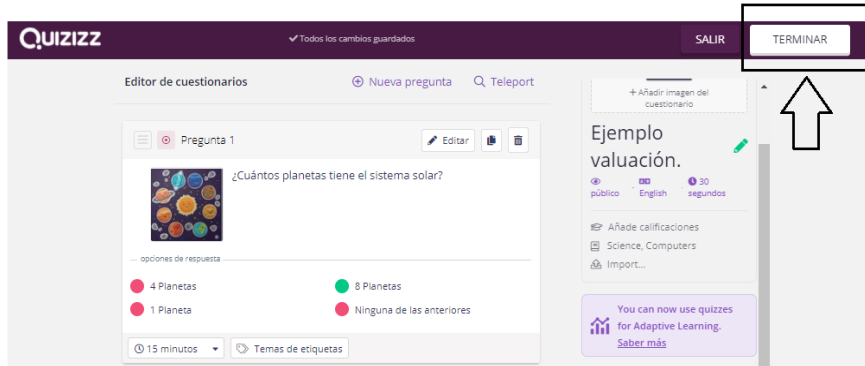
QUIZIZZ

Todos los cambios guardados

SALIR

TERMINAR

Editor de cuestionarios

Nueva pregunta

Teleport

+ Añadir imagen del cuestionario

Pregunta 1

Editar

¿Cuántos planetas tiene el sistema solar?

opciones de respuesta

4 Planetas

8 Planetas

1 Planeta

Ninguna de las anteriores

15 minutos

Temas de etiquetas

Ejemplo valuación.

público

English

30 segundos

Añade calificaciones

Science, Computers

Import...

You can now use quizzes for Adaptive Learning. Saber más